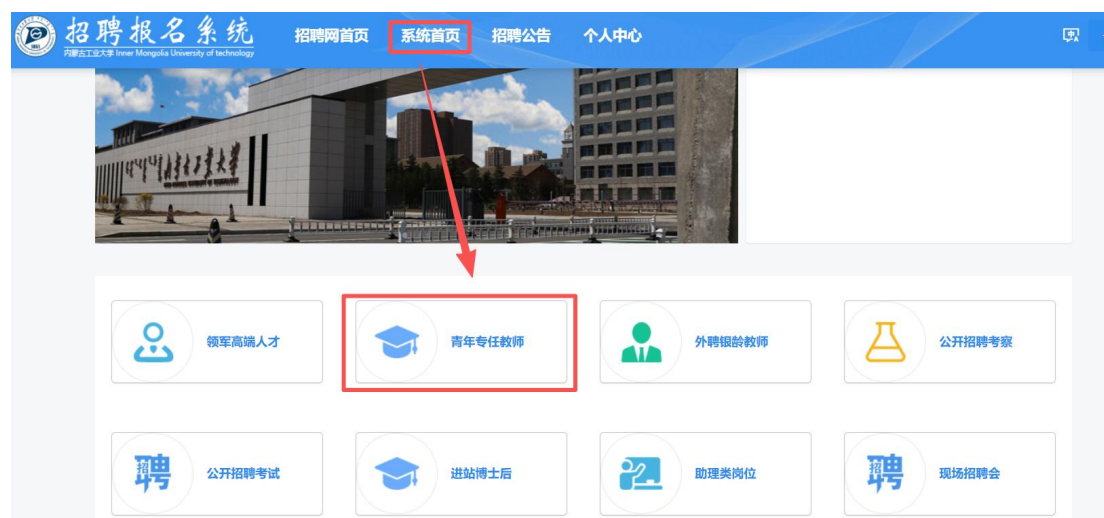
招聘报名系统
内蒙古工业大学 Inner Mongolia University of technology

招聘网首页 系统首页 招聘公告 个人中心

领军高端人才
青年专任教师
外聘银龄教师
公开招聘考察

招聘
公开招聘考试
进站博士后
助理类岗位
招聘
现场招聘会